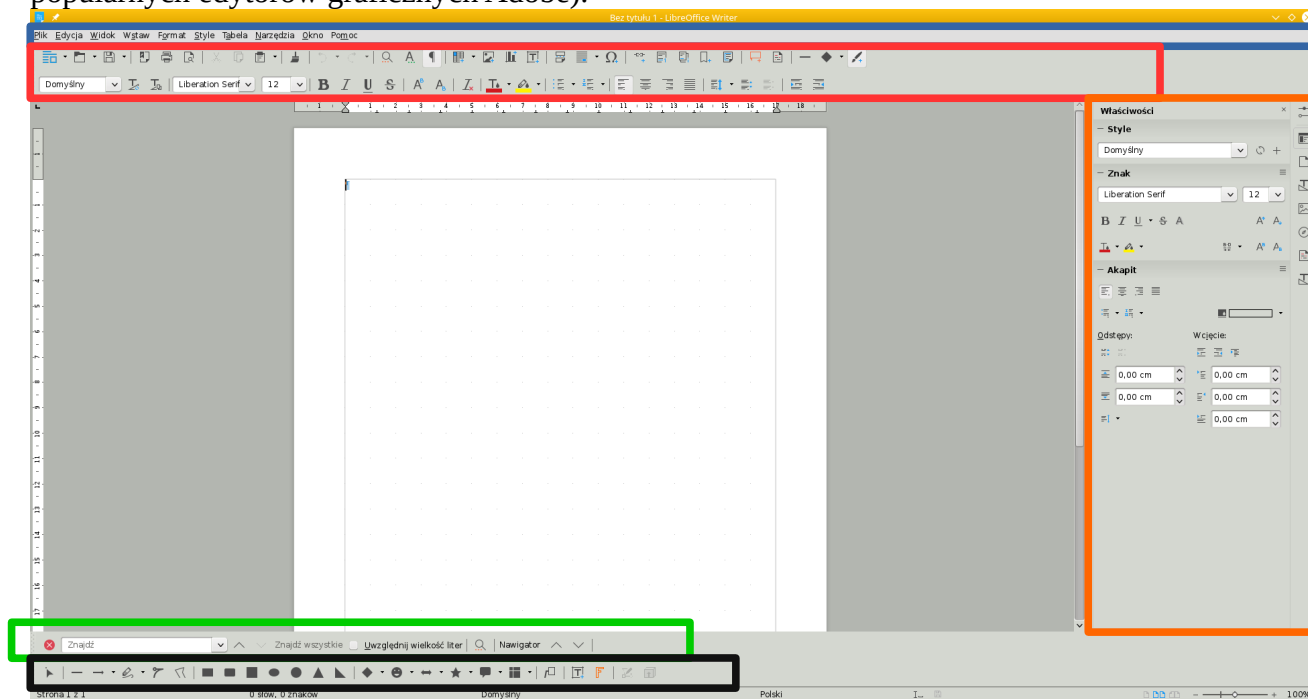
popularnych edytorów graficznych Adobe.

Bez tytułu 1 - LibreOffice Writer

Plik Edycja Widok Wstaw Format Style Tabela Narzędzia Okno Pomoc

Domyślny Liberation Serif 12

Właściwości
Style
Domyślny
Znak
Liberation Serif 12
Akapit
Odstępy:
Wcięcie:
0,00 cm
0,00 cm
0,00 cm
0,00 cm
0,00 cm

Znajdź Znajdź wszystkie Uwzględnij wielkość liter Nawigator

Strona 1 z 1 0 słów, 0 znaków Domyślny Polski 100%